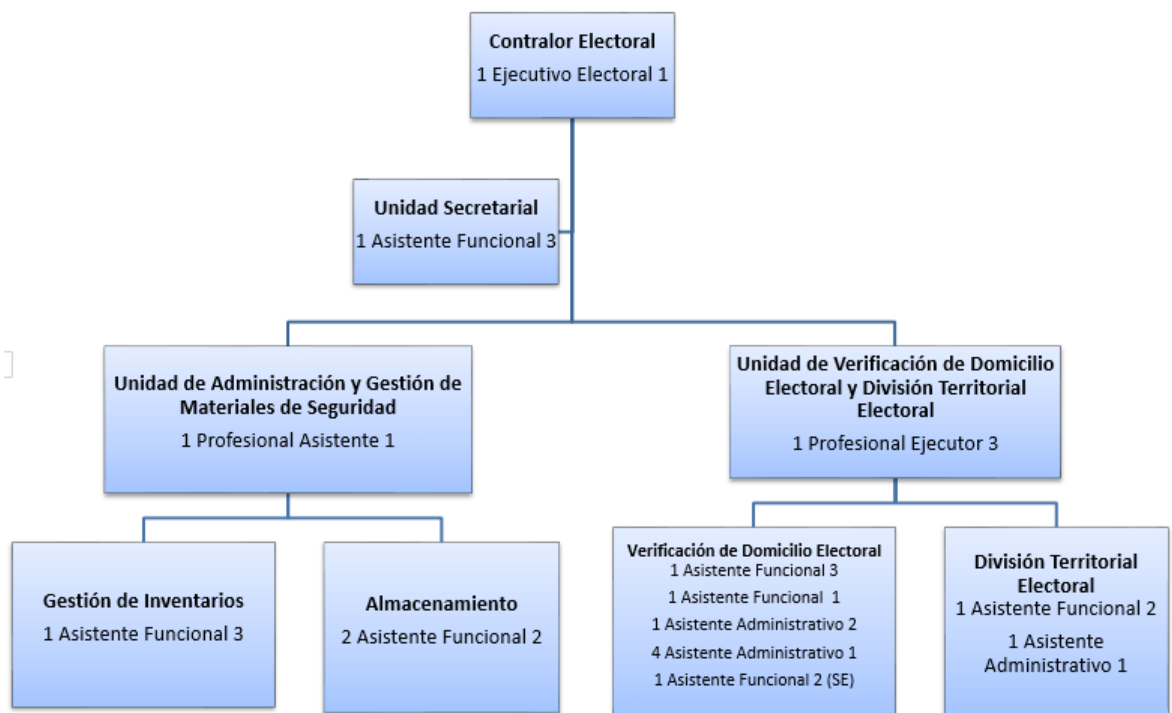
Contralor Electoral
1 Ejecutivo Electoral 1

Unidad Secretarial
1 Asistente Funcional 3

Unidad de Administración y Gestión de Materiales de Seguridad
1 Profesional Asistente 1

Unidad de Verificación de Domicilio Electoral y División Territorial Electoral
1 Profesional Ejecutor 3

Gestión de Inventarios
1 Asistente Funcional 3

Almacenamiento
2 Asistente Funcional 2

Verificación de Domicilio Electoral
1 Asistente Funcional 3
1 Asistente Funcional 1
1 Asistente Administrativo 2
4 Asistente Administrativo 1
1 Asistente Funcional 2 (SE)

División Territorial Electoral
1 Asistente Funcional 2
1 Asistente Administrativo 1